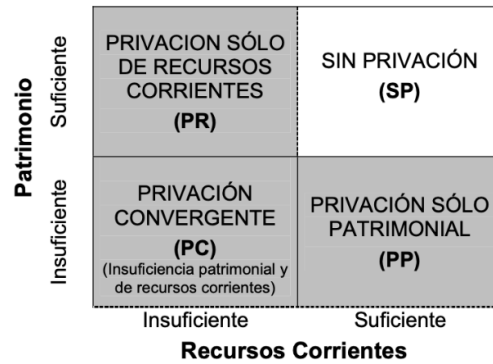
Patrimonio

Suficiente

Insuficiente

| | Insuficiente | Suficiente |
|---|---|---|
| Suficiente | PRIVACION SÓLO DE RECURSOS CORRIENTES (PR) | SIN PRIVACIÓN (SP) |
| Insuficiente | PRIVACIÓN CONVERGENTE (PC) (Insuficiencia patrimonial y de recursos corrientes) | PRIVACIÓN SÓLO PATRIMONIAL (PP) |

Insuficiente

Suficiente

Recursos Corrientes